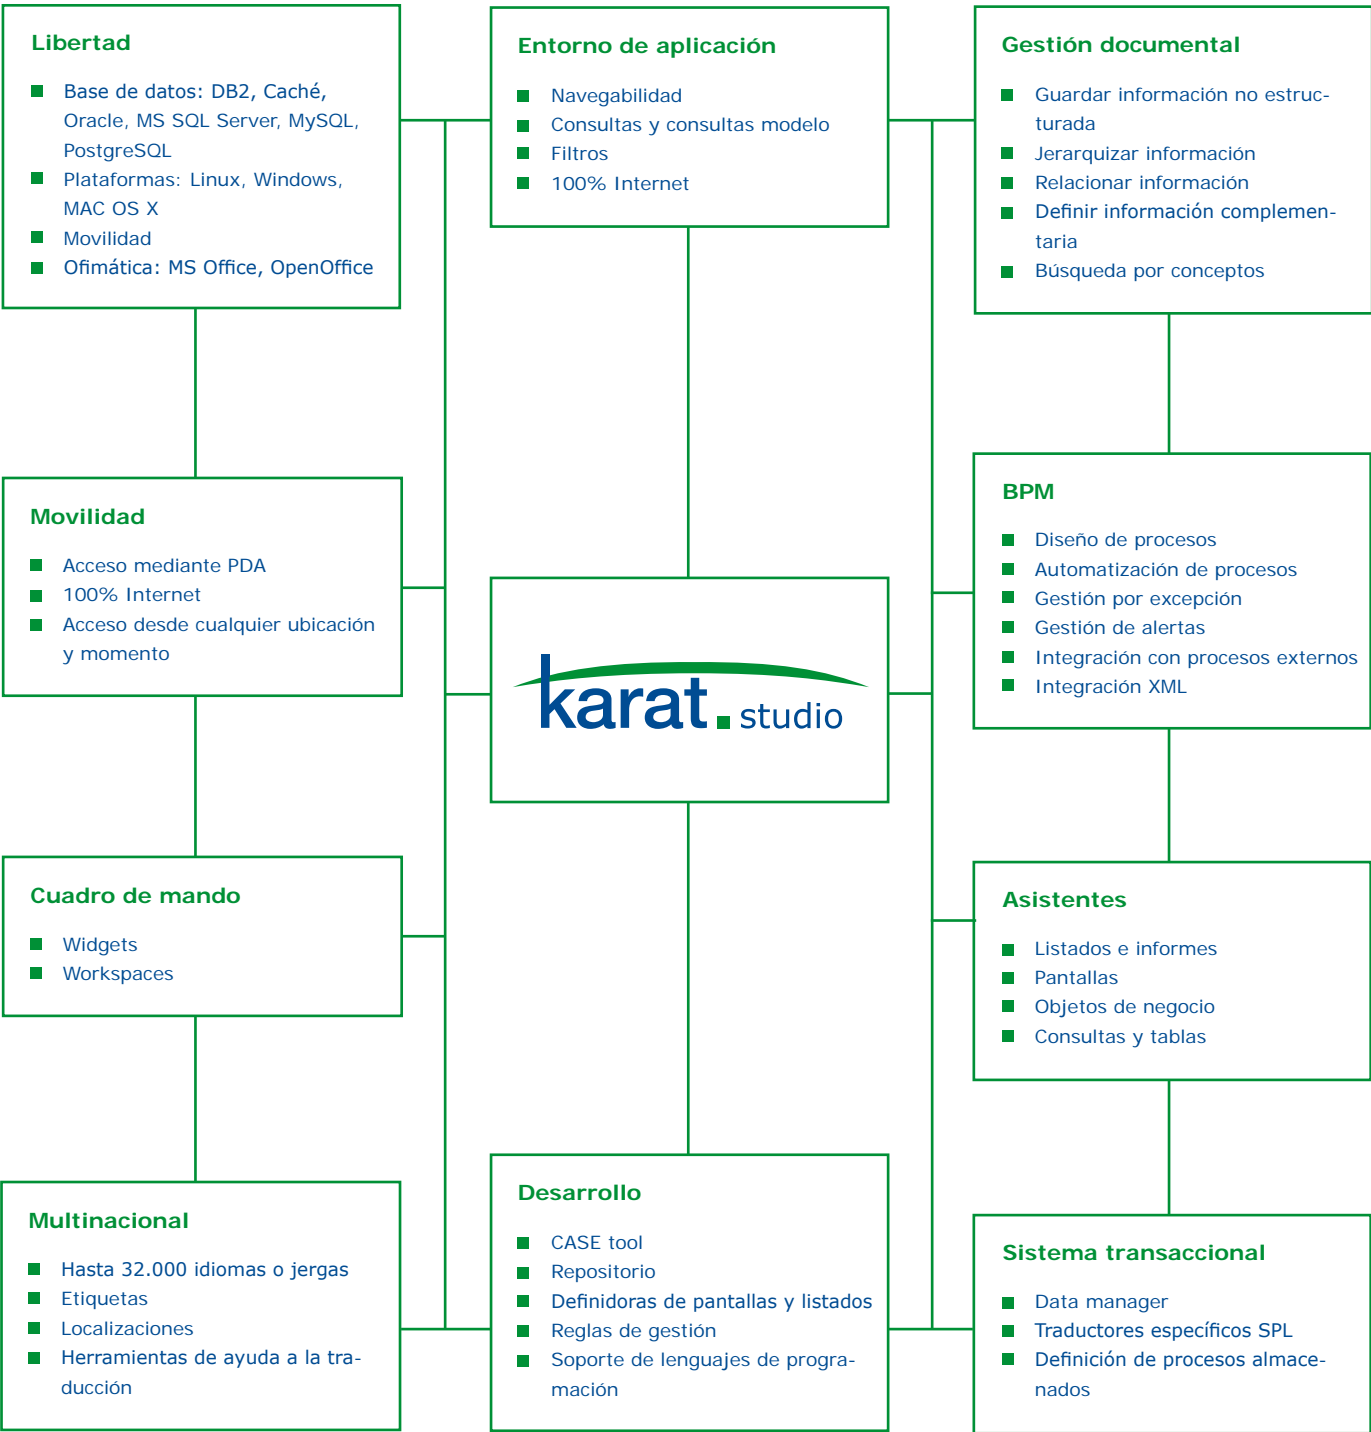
Libertad

Base de datos: DB2, Caché, Oracle, MS SQL Server, MySQL, PostgreSQL
Plataformas: Linux, Windows, MAC OS X
Movilidad
Ofimática: MS Office, OpenOffice

Entorno de aplicación

Navegabilidad
Consultas y consultas modelo
Filtros
100% Internet

Gestión documental

Guardar información no estructurada
Jerarquizar información
Relacionar información
Definir información complementaria
Búsqueda por conceptos

Movilidad

Acceso mediante PDA
100% Internet
Acceso desde cualquier ubicación y momento

karat.studio

BPM

Diseño de procesos
Automatización de procesos
Gestión por excepción
Gestión de alertas
Integración con procesos externos
Integración XML

Cuadro de mando

Widgets
Workspaces

Asistentes

Listados e informes
Pantallas
Objetos de negocio
Consultas y tablas

Multinacional

Hasta 32.000 idiomas o jergas
Etiquetas
Localizaciones
Herramientas de ayuda a la traducción

Desarrollo

CASE tool
Repositorio
Definidoras de pantallas y listados
Reglas de gestión
Soporte de lenguajes de programación

Sistema transaccional

Data manager
Traductores específicos SPL
Definición de procesos almacenados